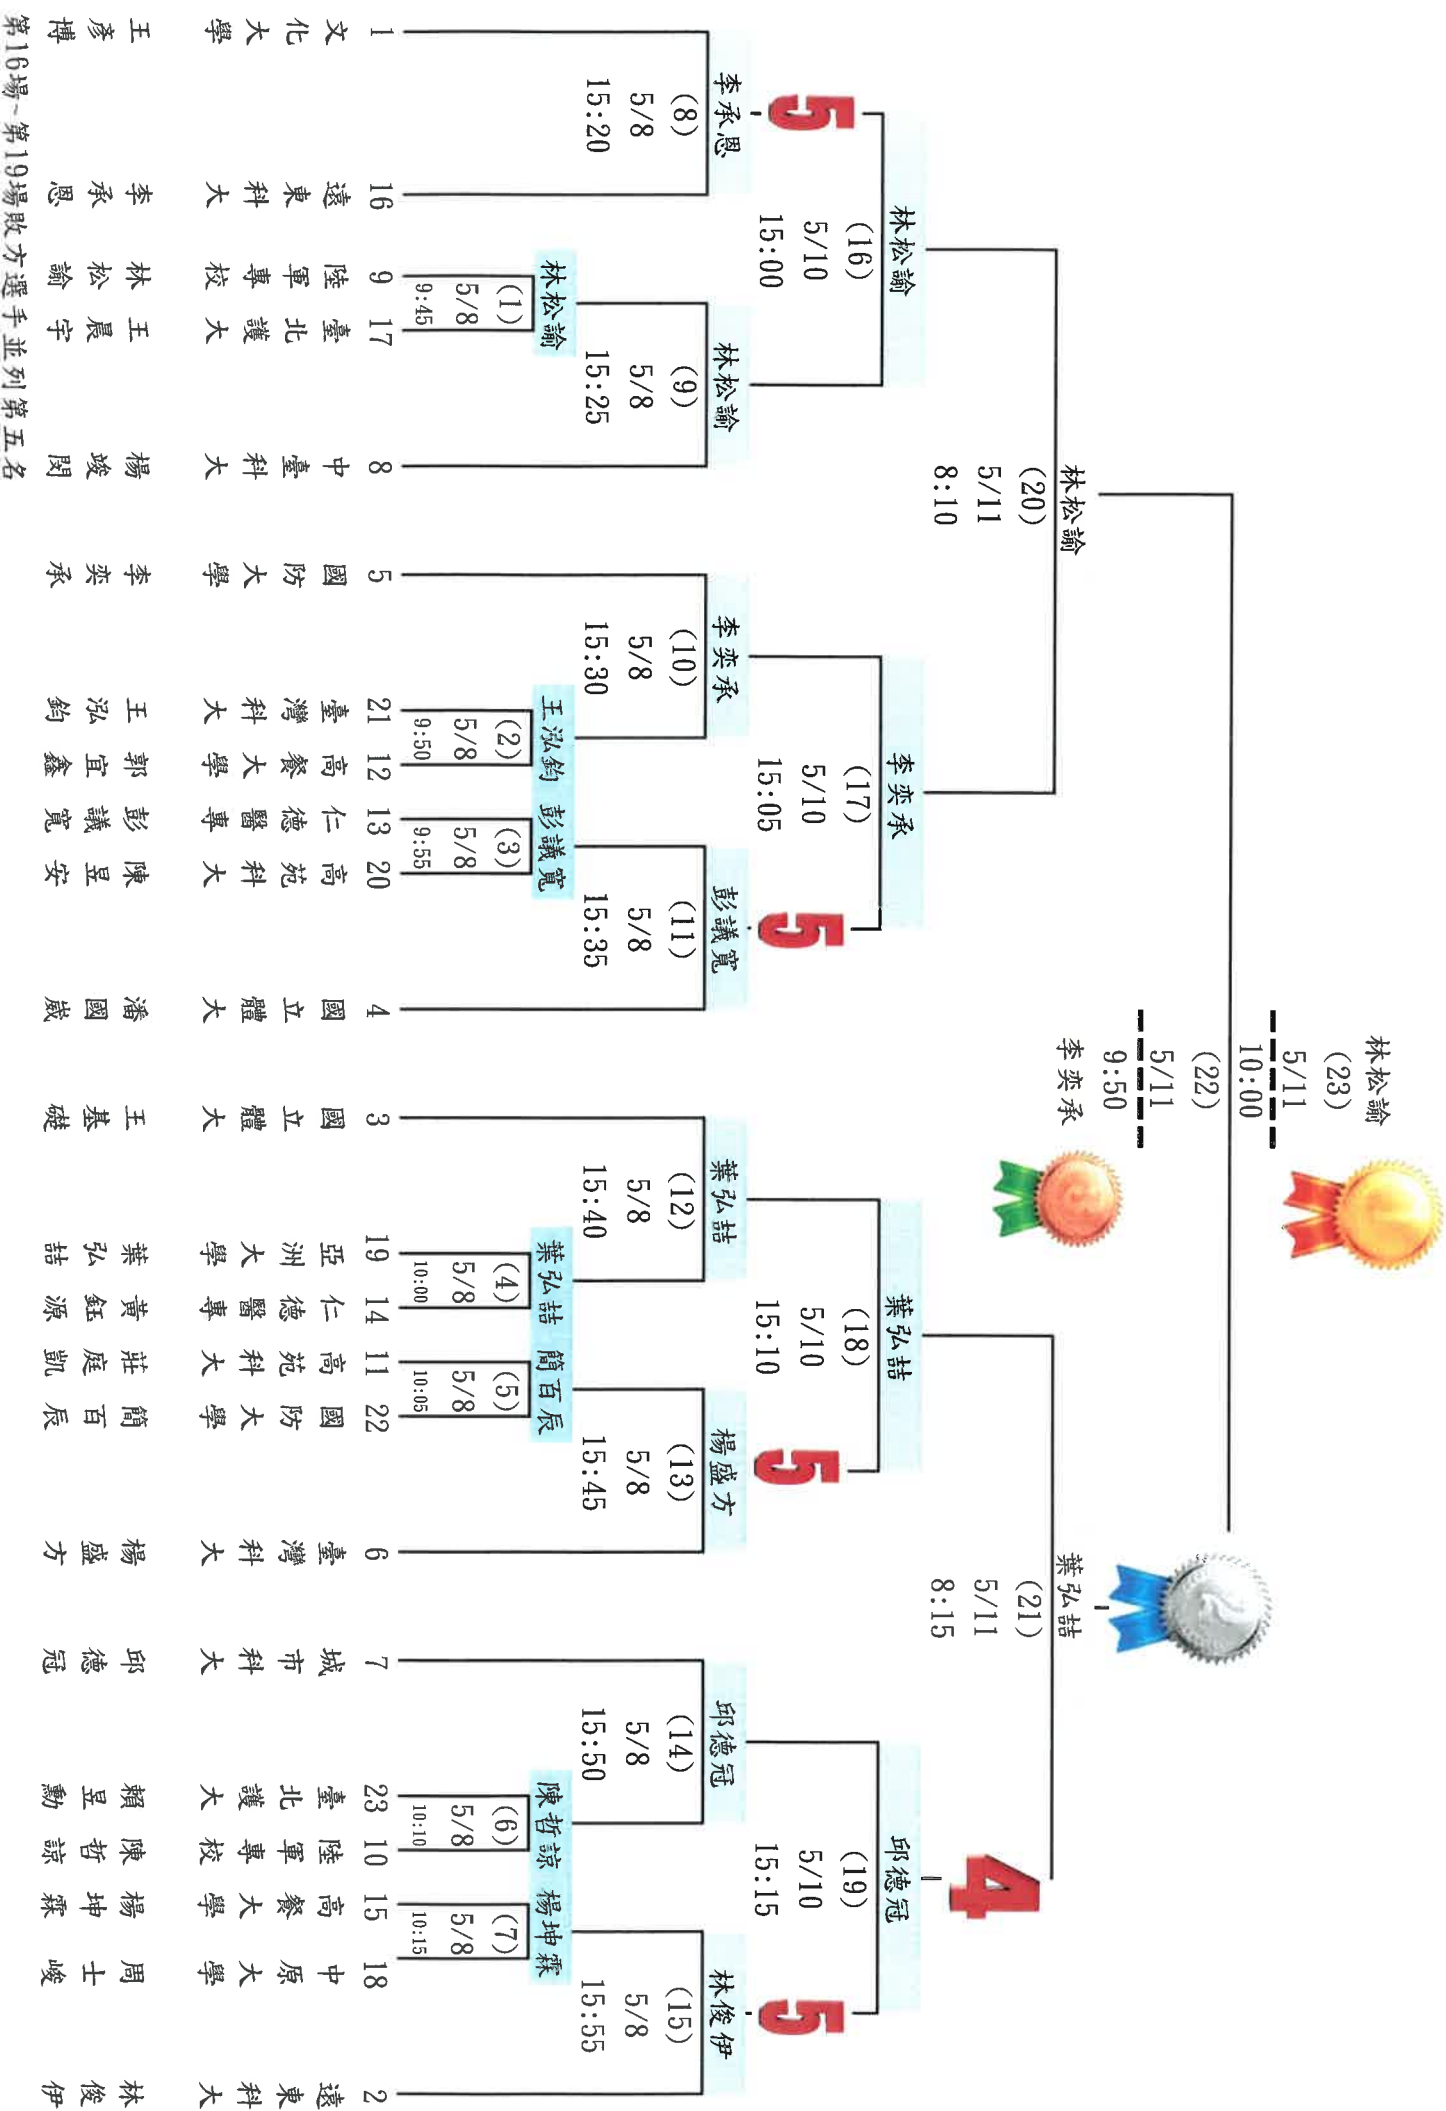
1 文化大學 王彥博
16 遠東科大 李承恩
9 陸軍專校 林松諭
17 臺北護大 王晨宇
8 中臺科大 楊竣閔
5 國防大學 李奕承
21 臺灣科大 王泓鈞
12 高餐大學 郭宜鑫
13 仁德醫專 彭議寬
20 高苑科大 陳昱安
4 國立體大 潘國崴
3 國立體大 王基破
19 亞洲大學 葉弘喆
14 仁德醫專 黃鈺源
11 高苑科大 莊庭凱
22 國防大學 簡百辰
6 臺灣科大 楊盛方
7 城市科大 邱德冠
23 臺北護大 賴昱勳
10 陸軍專校 陳哲諒
15 高餐大學 楊坤霖
18 中原大學 周士峻
2 遠東科大 林俊伊

(1) 5/8 9:45 林松諭
(2) 5/8 9:50 王泓鈞
(3) 5/8 9:55 彭議寬
(4) 5/8 10:00 葉弘喆
(5) 5/8 10:05 簡百辰
(6) 5/8 10:10 陳哲諒
(7) 5/8 10:15 楊坤霖

(8) 5/8 15:20 李承恩 5
(9) 5/8 15:25 林松諭
(10) 5/8 15:30 李奕承
(11) 5/8 15:35 彭議寬 5
(12) 5/8 15:40 葉弘喆
(13) 5/8 15:45 楊盛方 5
(14) 5/8 15:50 邱德冠
(15) 5/8 15:55 林俊伊 5

(16) 5/10 15:00 林松諭
(17) 5/10 15:05 李奕承
(18) 5/10 15:10 葉弘喆
(19) 5/10 15:15 邱德冠 4

(20) 5/11 8:10 林松諭
(21) 5/11 8:15 葉弘喆

(22) 5/11 9:50 李奕承
(23) 5/11 10:00 林松諭

第16場~第19場敗方選手並列第五名